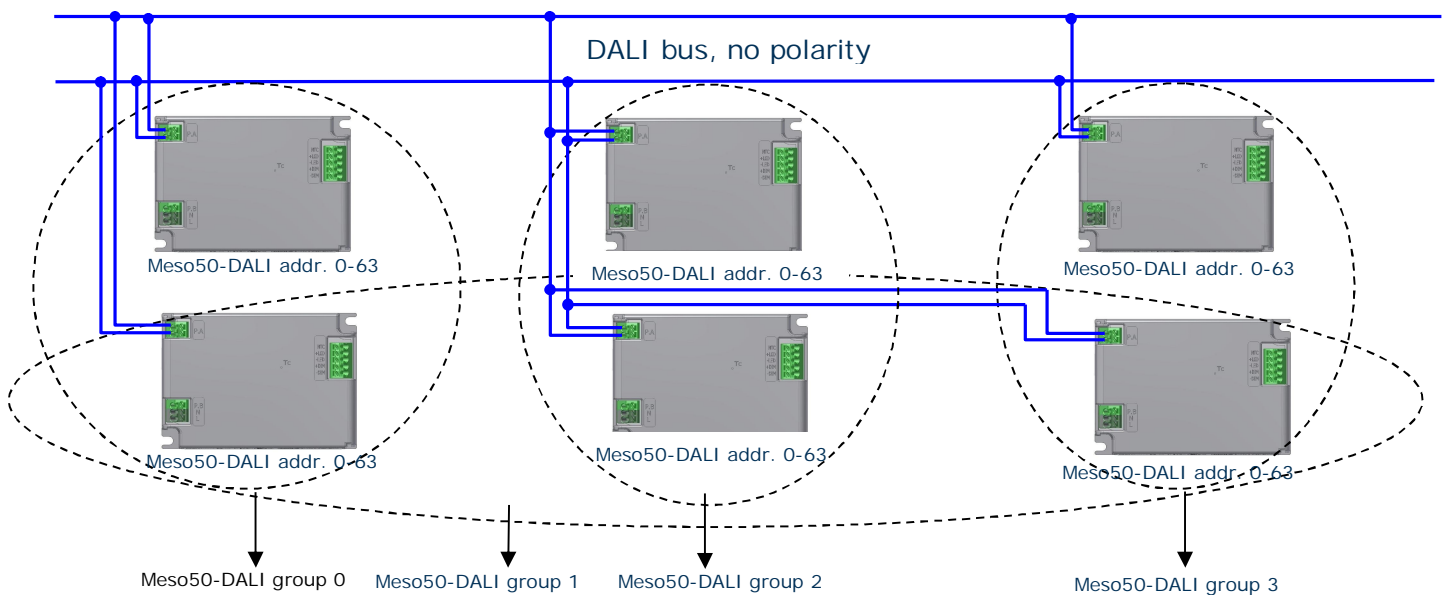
DALI bus, no polarity

Meso50-DALI addr. 0-63

Meso50-DALI addr. 0-63

Meso50-DALI addr. 0-63

Meso50-DALI addr. 0-63

Meso50-DALI addr. 0-63

Meso50-DALI addr. 0-63

Meso50-DALI group 0

Meso50-DALI group 1

Meso50-DALI group 2

Meso50-DALI group 3